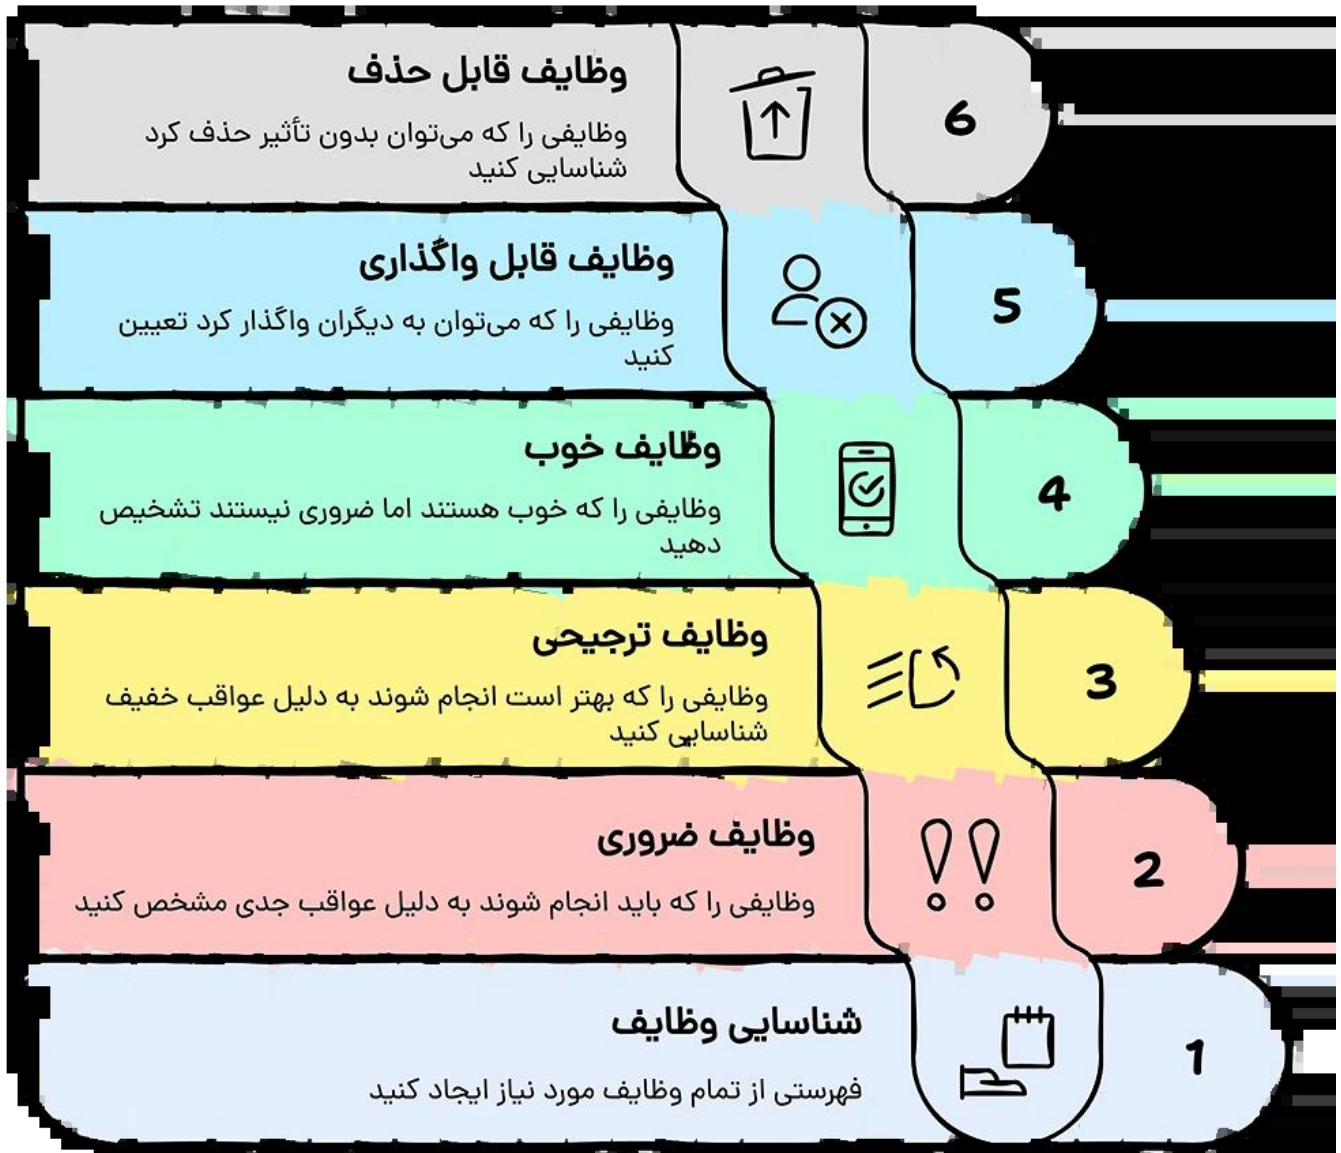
6
وظایف قابل حذف
وظایفی را که می‌توان بدون تأثیر حذف کرد شناسایی کنید

5
وظایف قابل واگذاری
وظایفی را که می‌توان به دیگران واگذار کرد تعیین کنید

4
وظایف خوب
وظایفی را که خوب هستند اما ضروری نیستند تشخیص دهید

3
وظایف ترجیحی
وظایفی را که بهتر است انجام شوند به دلیل عواقب خفیف شناسایی کنید

2
وظایف ضروری
وظایفی را که باید انجام شوند به دلیل عواقب جدی مشخص کنید

1
شناسایی وظایف
فهرستی از تمام وظایف مورد نیاز ایجاد کنید